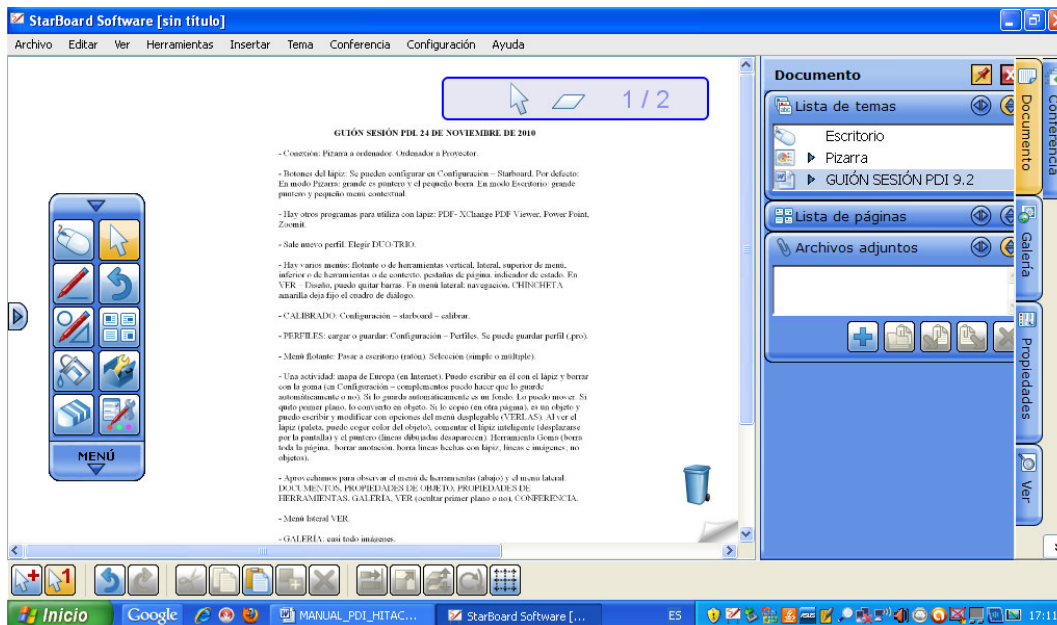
StarBoard Software [sin título]

Archivo Editar Ver Herramientas Insertar Tema Conferencia Configuración Ayuda

1 / 2

GUIÓN SESIÓN PDI 24 DE NOVIEMBRE DE 2010

- Conexión: Pizarra a ordenador. Ordenador a Proyector.

- Botones del lápiz: Se pueden configurar en Configuración – Starboard. Por defecto: En modo Pizarra: grande es puntero y el pequeño borra. En modo Escritorio: grande puntero y pequeño menú contextual.

- Hay otros programas para utiliza con lápiz: PDF- XChange PDF Viewer, Power Point, Zoomit.

- Sale nuevo perfil. Elegir DUO-TRIO.

- Hay varios menús: flotante o de herramientas vertical, lateral, superior de menú, inferior o de herramientas o de contexto, pestañas de página, indicador de estado. En VER – Diseño, puedo quitar barras. En menú lateral: navegación. CHINCHETA amarilla deja fijo el cuadro de diálogo.

- CALIBRADO: Configuración – starboard – calibrar.

- PERFILES: cargar o guardar: Configuración – Perfiles. Se puede guardar perfil (.pro).

- Menú flotante: Pasar a escritorio (ratón). Selección (simple o múltiple).

- Una actividad: mapa de Europa (en Internet). Puedo escribir en él con el lápiz y borrar con la goma (en Configuración – complementos puedo hacer que lo guarde automáticamente o no). Si lo guardo automáticamente es un fondo. Lo puedo mover. Si quito primer plano, lo convierto en objeto. Si lo copio (en otra página), es un objeto y puedo escribir y modificar con opciones del menú desplegable (VERLAS). Al ver el lápiz (paleta, puedo coger color del objeto), comentar el lápiz inteligente (desplazarse por la pantalla) y el puntero (líneas dibujadas desaparecen). Herramienta Goma (borra toda la página, borrar anotación, borra líneas hechas con lápiz, líneas e imágenes, no objetos).

- Aprovechamos para observar el menú de herramientas (abajo) y el menú lateral: DOCUMENTOS, PROPIEDADES DE OBJETO, PROPIEDADES DE HERRAMIENTAS, GALERÍA, VER (ocultar primer plano o no), CONFERENCIA.

- Menú lateral VER.

- GALERÍA: casi todo imágenes.

MENÚ

Documento

Lista de temas

Escritorio

Pizarra

GUIÓN SESIÓN PDI 9.2

Lista de páginas

Archivos adjuntos

Documento

Conferencia

Galería

Propiedades

Ver

Inicio

Google

MANUAL_PDI_HITAC...

StarBoard Software [...

ES

17:11